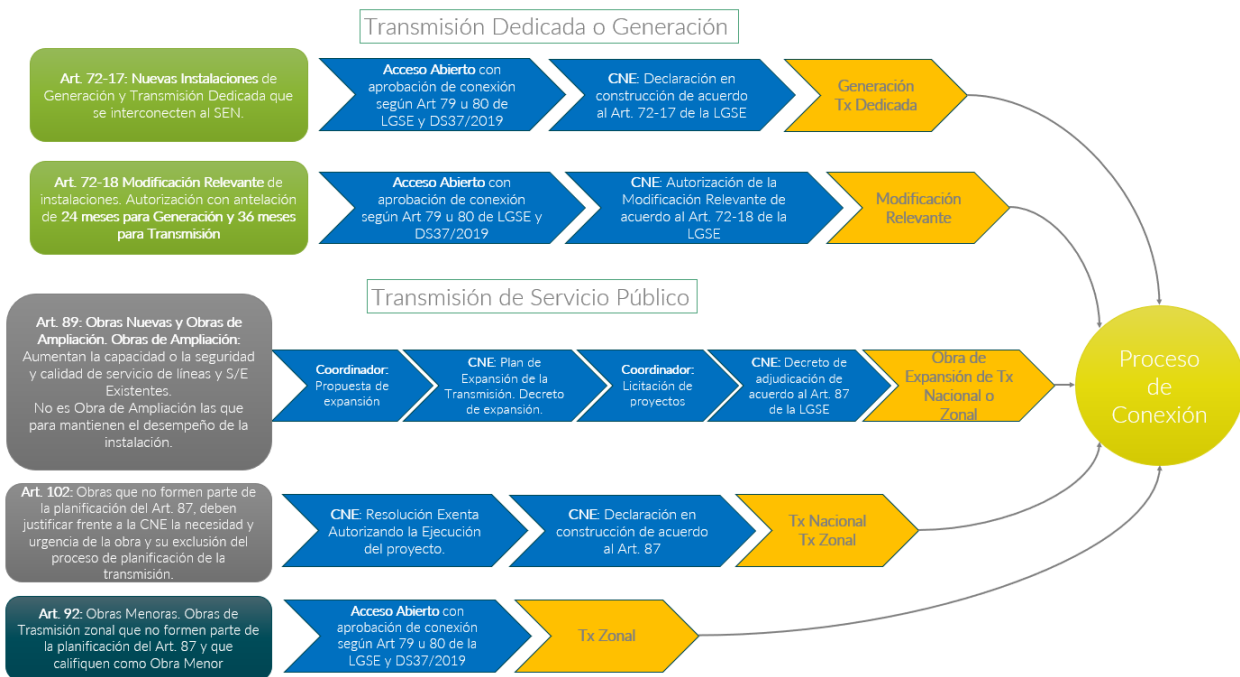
Transmisión Dedicada o Generación

Art. 72-17: Nuevas Instalaciones de Generación y Transmisión Dedicada que se interconecten al SEN.

Acceso Abierto con aprobación de conexión según Art 79 u 80 de LGSE y DS37/2019

CNE: Declaración en construcción de acuerdo al Art. 72-17 de la LGSE

Generación Tx Dedicada

Art. 72-18 Modificación Relevante de instalaciones. Autorización con antelación de 24 meses para Generación y 36 meses para Transmisión

Acceso Abierto con aprobación de conexión según Art 79 u 80 de LGSE y DS37/2019

CNE: Autorización de la Modificación Relevante de acuerdo al Art. 72-18 de la LGSE

Modificación Relevante

Transmisión de Servicio Público

Art. 89: Obras Nuevas y Obras de Ampliación. Obras de Ampliación: Aumentan la capacidad o la seguridad y calidad de servicio de líneas y S/E Existentes. No es Obra de Ampliación las que para mantienen el desempeño de la instalación.

Coordinador: Propuesta de expansión

CNE: Plan de Expansión de la Transmisión. Decreto de expansión.

Coordinador: Licitación de proyectos

CNE: Decreto de adjudicación de acuerdo al Art. 87 de la LGSE

Obra de Expansión de Tx Nacional o Zonal

Proceso de Conexión

Art. 102: Obras que no formen parte de la planificación del Art. 87, deben justificar frente a la CNE la necesidad y urgencia de la obra y su exclusión del proceso de planificación de la transmisión.

CNE: Resolución Exenta Autorizando la Ejecución del proyecto.

CNE: Declaración en construcción de acuerdo al Art. 87

Tx Nacional Tx Zonal

Art. 92: Obras Menores. Obras de Trasmisión zonal que no formen parte de la planificación del Art. 87 y que califiquen como Obra Menor

Acceso Abierto con aprobación de conexión según Art 79 u 80 de la LGSE y DS37/2019

Tx Zonal